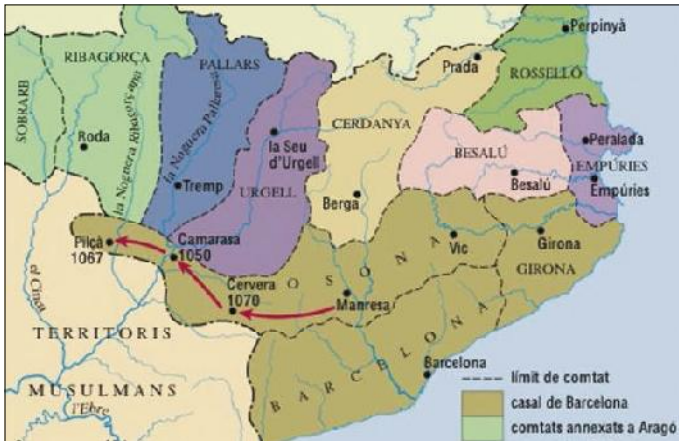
Perpinyà
Prada
ROSSELLÓ
RIBAGORÇA
PALLARS
SOBRARB
Roda
la Noguera Pallaresa
la Noguera Ribagorçana
la Seu d'Urgell
CERDANYA
BESALÚ
Peralada
EMPÚRIES
Besalú
Empúries
Tremp
URGELL
Berga
Pilçà 1067
Camarasa 1050
Cervera 1070
O S O N A
Vic
Girona
GIRONA
Manresa
el Cinca
TERRITORIS
MUSULMANS
l'Ebre
B A R C E L O N A
Barcelona
límit de comtat
casal de Barcelona
comtats annexats a Aragó